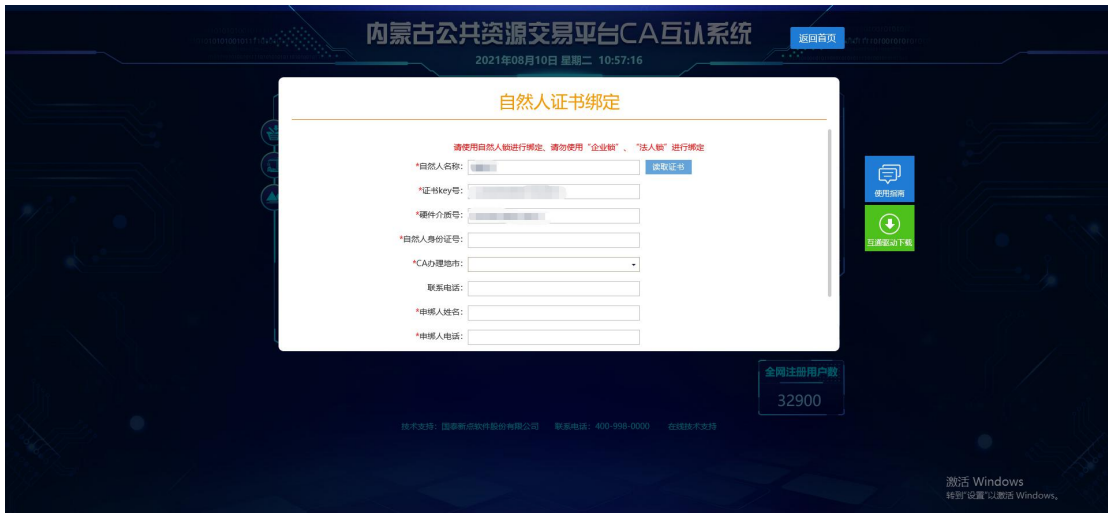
内蒙古公共资源交易平台CA互认系统

返回首页

2021年08月10日 星期二 10:57:16

自然人证书绑定

请使用自然人锁进行绑定，请勿使用“企业锁”、“法人锁”进行绑定

*自然人名称： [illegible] 读取证书

*证书key号： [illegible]

*硬件介质号： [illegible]

*自然人身份证号：

*CA办理地市：

联系电话：

*申领人姓名：

*申领人电话：

使用指南

互通驱动下载

全网注册用户数

32900

技术支持：国泰新点软件股份有限公司 联系电话：400-998-0000 在线技术支持

激活 Windows
转到"设置"以激活 Windows。